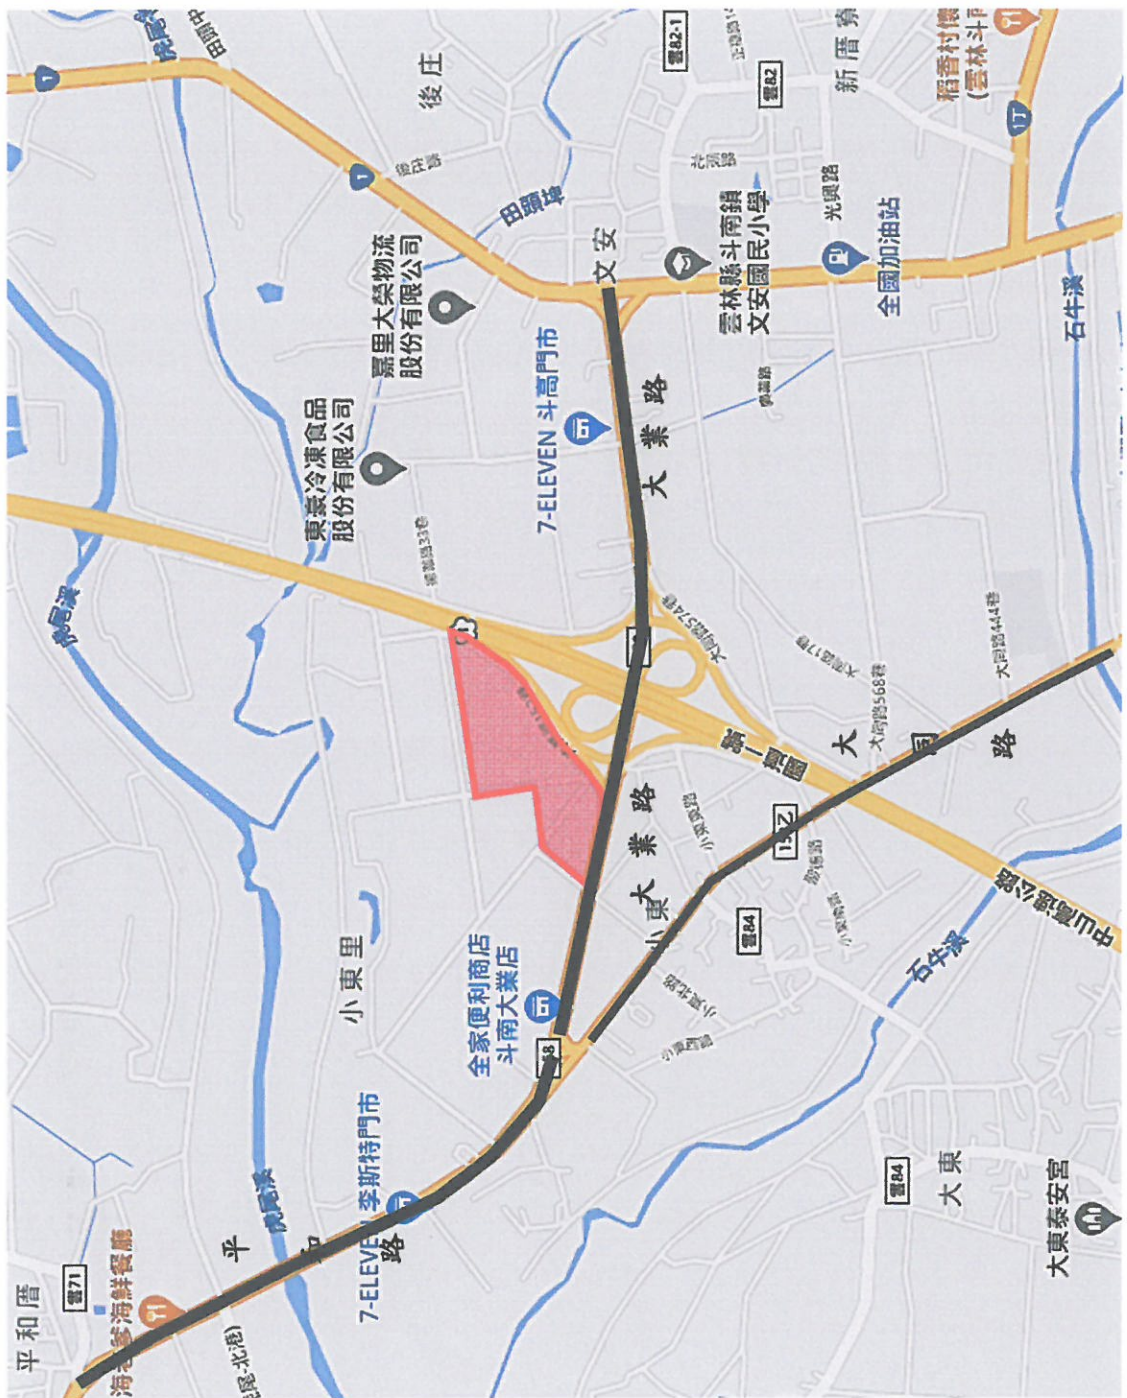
後庄
新厝
稻香村(雲林斗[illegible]
雲82-1
雲82
田頭埤
文安
雲林縣斗南鎮文安國民小學
光興路
全國加油站
石牛溪
嘉里大榮物流股份有限公司
東泰冷凍食品股份有限公司
7-ELEVEN 斗高門市
大業路
虎尾溪
第一高速公路
大同路568巷
大同路444巷
大
路
1之2
雲84
大業路
小東
小東里
全家便利商店斗南大業店
石牛溪
中山高速公路
7-ELEVEN 李斯特門市
平和路
虎尾溪
平和厝
雲71
海老家海鮮餐廳
大東
大東泰安宮
雲84
虎尾-北港)